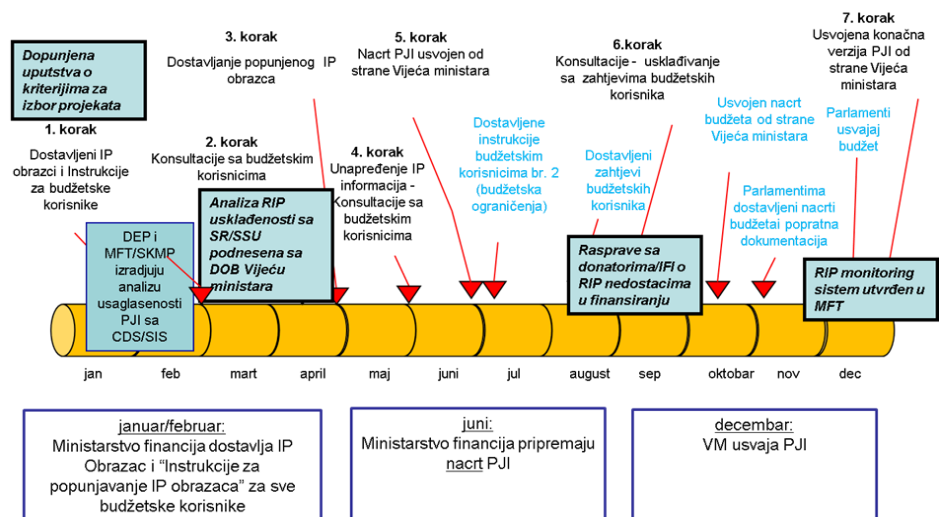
Dopunjena uputstva o kriterijima za izbor projekata

1. korak
Dostavljeni IP obrazci i Instrukcije za budžetske korisnike

2. korak
Konsultacije sa budžetskim korisnicima

3. korak
Dostavljanje popunjenog IP obrazca

4. korak
Unapređenje IP informacija - Konsultacije sa budžetskim korisnicima

5. korak
Nacrt PJI usvojen od strane Vijeća ministara

Dostavljene instrukcije budžetskim korisnicima br. 2 (budžetska ograničenja)

6.korak
Konsultacije - usklađivanje sa zahtjevima budžetskih korisnika

Dostavljeni zahtjevi budžetskih korisnika

Usvojen nacrt budžeta od strane Vijeća ministara

Parlamentima dostavljeni nacrti budžetai popratna dokumentacija

7. korak
Usvojena konačna verzija PJI od strane Vijeća ministara

Parlamenti usvajaj budžet

DEP i MFT/SKMP izradjuju analizu usaglasenosti PJI sa CDS/SIS

Analiza RIP usklađenosti sa SR/SSU podnesena sa DOB Vijeću ministara

Rasprave sa donatorima/IFI o RIP nedostacima u finansiranju

RIP monitoring sistem utvrđen u MFT

jan feb mart april maj juni jul august sep oktobar nov dec

januar/februar:
Ministarstvo financija dostavlja IP Obrazac i "Instrukcije za popunjavanje IP obrazaca" za sve budžetske korisnike

juni:
Ministarstvo financija pripremaju nacrt PJI

decembar:
VM usvaja PJI